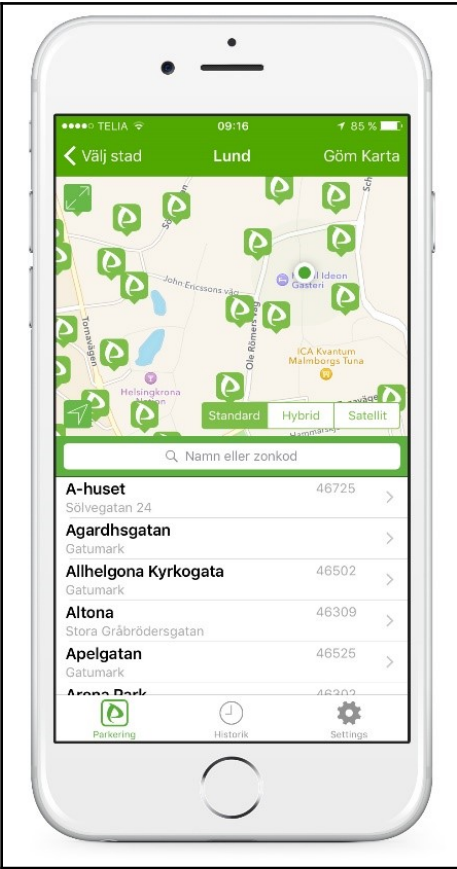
●●●●○ TELIA 09:16 85 %

< Välj stad Lund Göm Karta

John Ericssons väg
Tornavägen
Ole Römers väg
Ideon Gasteri
ICA Kvantum Malmborgs Tuna
Helsingkrona
Standard Hybrid Satellit

Namn eller zonkod

A-huset 46725
Sölvegatan 24

Agardhsgatan
Gatumark

Allhelgona Kyrkogata 46502
Gatumark

Altona 46309
Stora Gråbrödersgatan

Apelgatan 46525
Gatumark

Arena Park 46302

Parkering Historik Settings